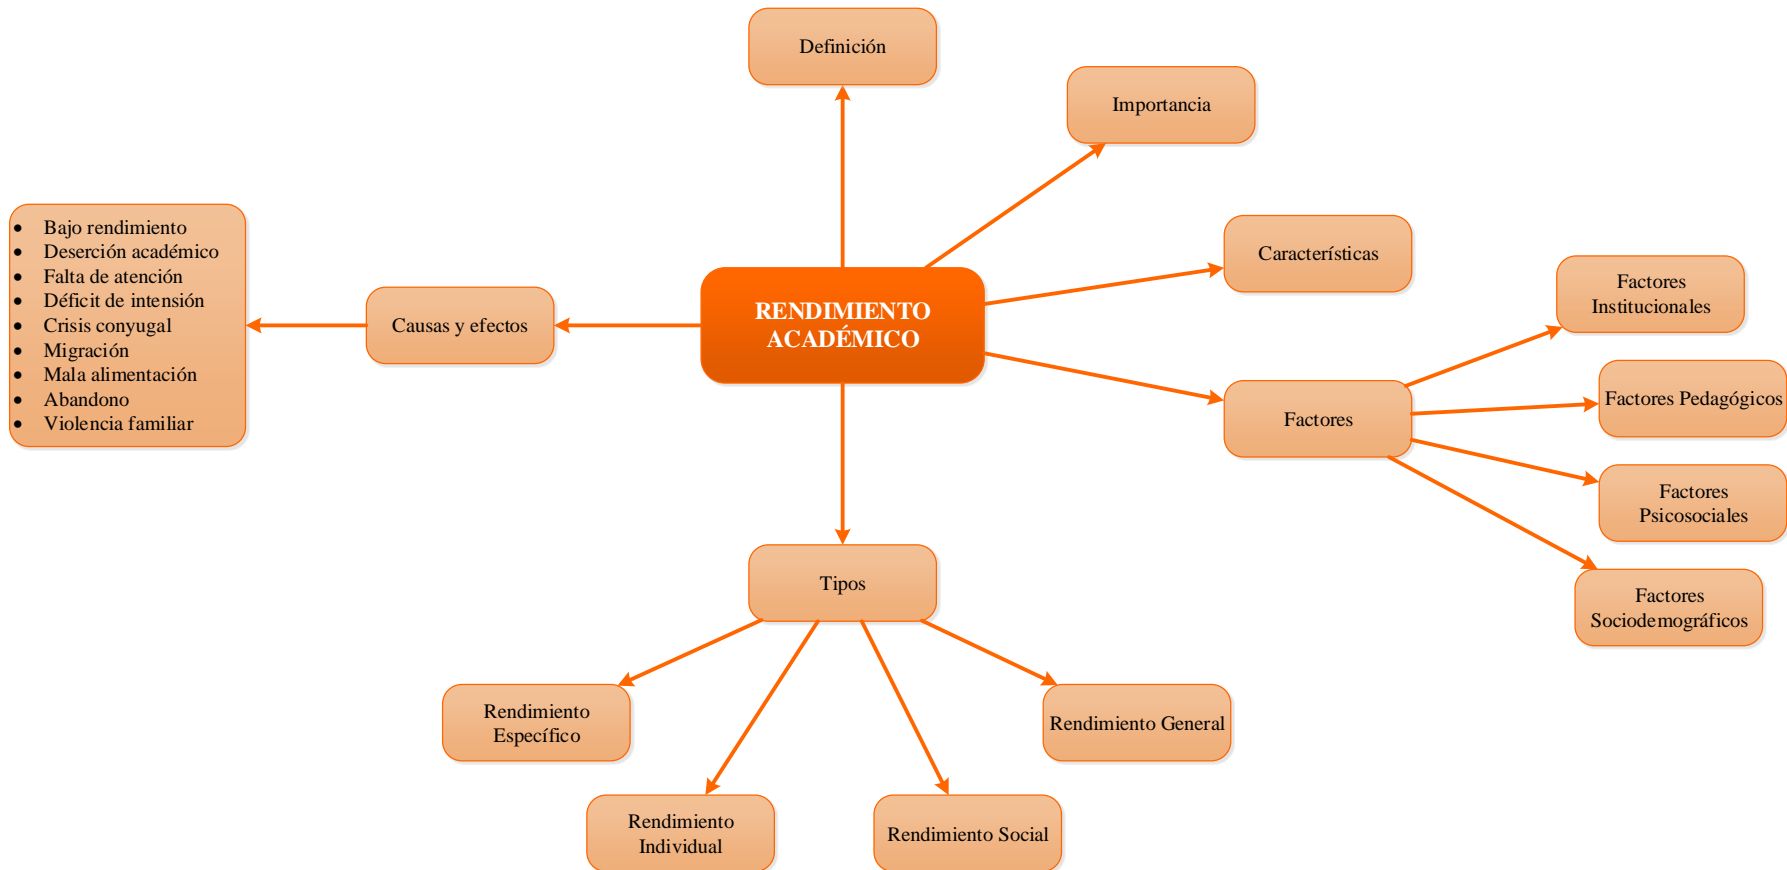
Definición

Importancia

Características

Factores Institucionales

Factores Pedagógicos

Factores Psicosociales

Factores Sociodemográficos

Factores

RENDIMIENTO ACADÉMICO

Causas y efectos

- Bajo rendimiento
- Deserción académico
- Falta de atención
- Déficit de intensión
- Crisis conyugal
- Migración
- Mala alimentación
- Abandono
- Violencia familiar

Tipos

Rendimiento Específico

Rendimiento Individual

Rendimiento Social

Rendimiento General